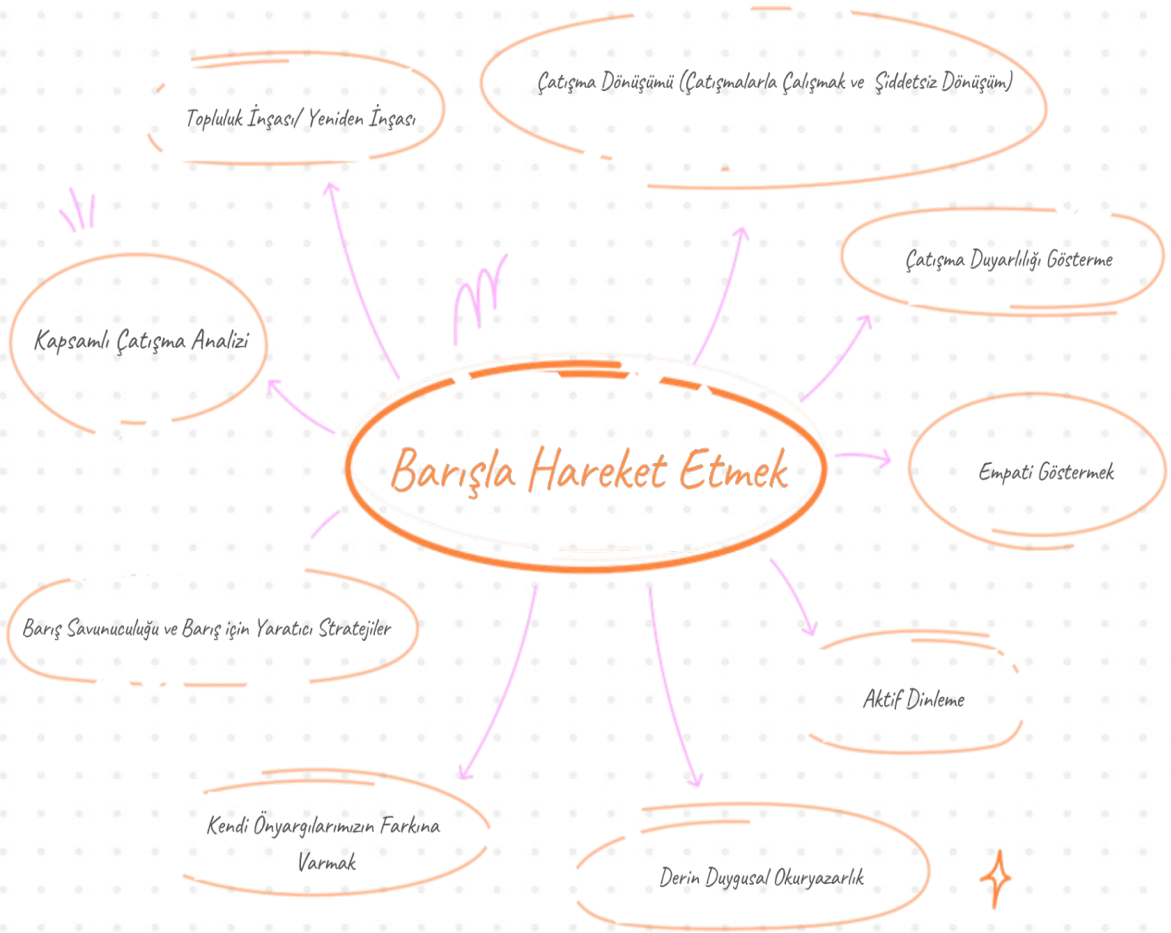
Barışla Hareket Etmek

Topluluk İnşası/ Yeniden İnşası

Çatışma Dönüşümü (Çatışmalarla Çalışmak ve Şiddetsiz Dönüşüm)

Çatışma Duyarlılığı Gösterme

Kapsamlı Çatışma Analizi

Empati Göstermek

Barış Savunuculuğu ve Barış için Yaratıcı Stratejiler

Aktif Dinleme

Kendi Önyargılarımızın Farkına Varmak

Derin Duygusal Okuryazarlık